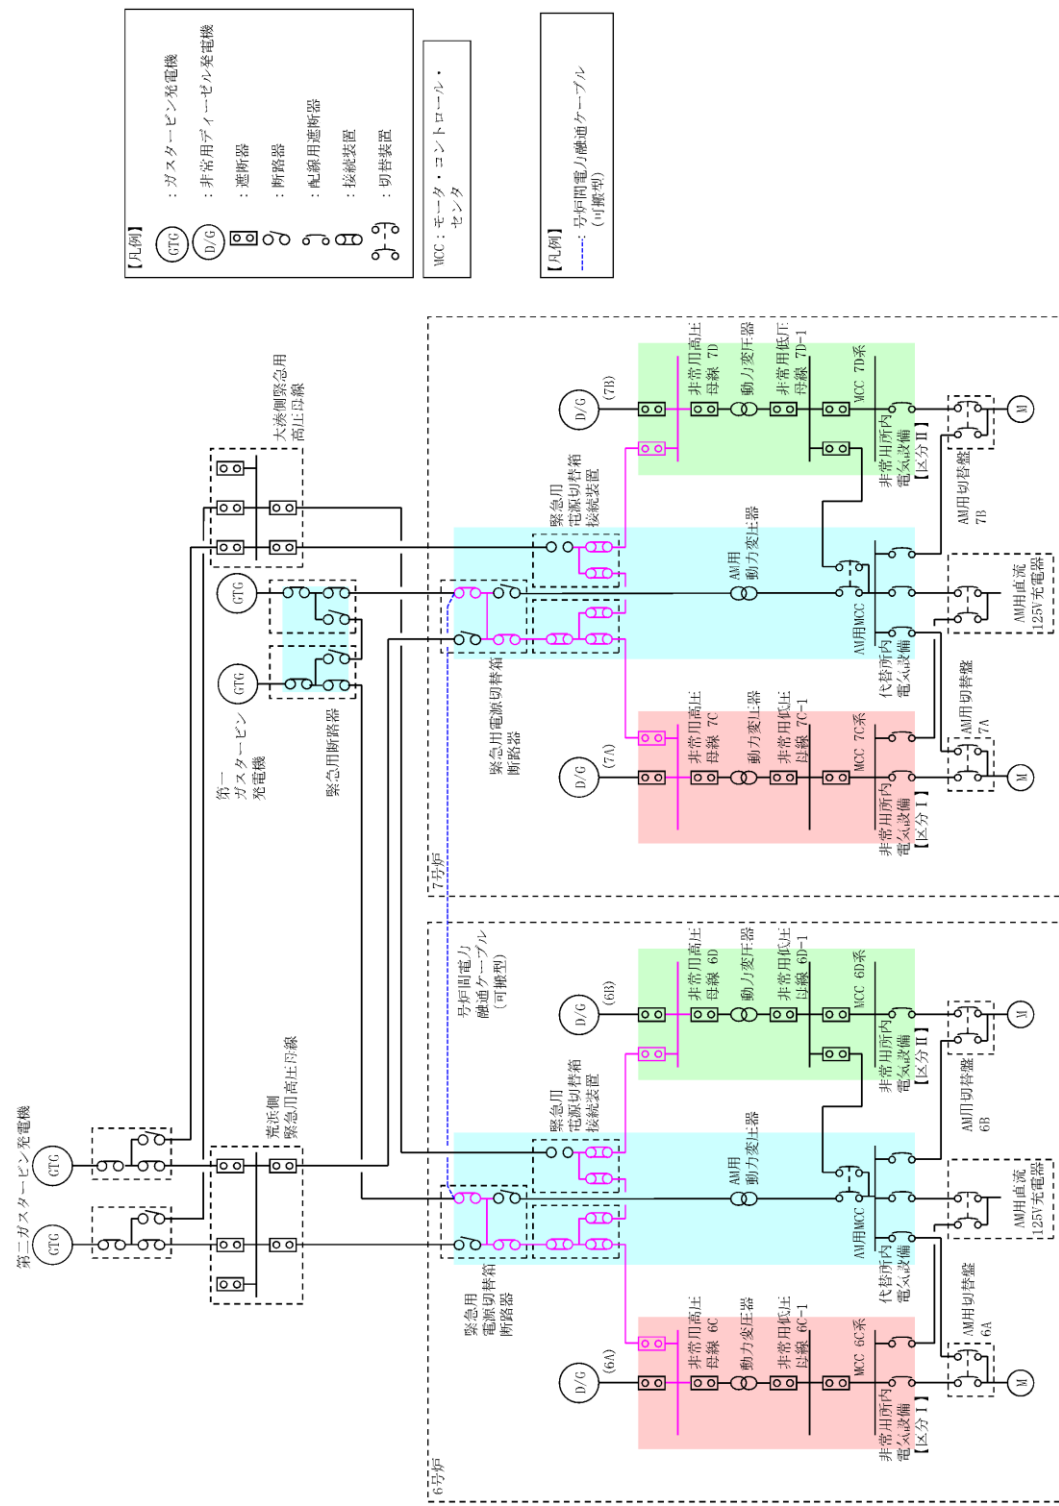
【凡例】
GTG ：ガスタービン発電機
D/G ：非常用ディーゼル発電機
：遮断器
：断路器
：配線用遮断器
：接続装置
：切替装置

MCC：モータ・コントロール・センタ

【凡例】
：号炉間電力融通ケーブル（可搬型）

第二ガスタービン発電機
GTG
GTG
荒浜側緊急用高圧母線

第一ガスタービン発電機
GTG
GTG
緊急用断路器
大湊側緊急用高圧母線

7号炉
緊急用電源切替箱断路器
緊急用電源切替箱接続装置
D/G (7B)
非常用高圧母線 7D
動力変圧器
非常用低圧母線 7D-1
MCC 7D系
非常用所内電気設備【区分II】
AM用切替盤 7B
AM用動力変圧器
AM用MCC
代替所内電気設備
AM用直流125V充電器
AM用切替盤 7A
D/G (7A)
非常用高圧母線 7C
動力変圧器
非常用低圧母線 7C-1
MCC 7C系
非常用所内電気設備【区分I】
M
M

6号炉
号炉間電力融通ケーブル（可搬型）
緊急用電源切替箱接続装置
緊急用電源切替箱断路器
D/G (6B)
非常用高圧母線 6D
動力変圧器
非常用低圧母線 6D-1
MCC 6D系
非常用所内電気設備【区分II】
AM用切替盤 6B
AM用動力変圧器
AM用MCC
代替所内電気設備
AM用直流125V充電器
AM用切替盤 6A
D/G (6A)
非常用高圧母線 6C
動力変圧器
非常用低圧母線 6C-1
MCC 6C系
非常用所内電気設備【区分I】
M
M